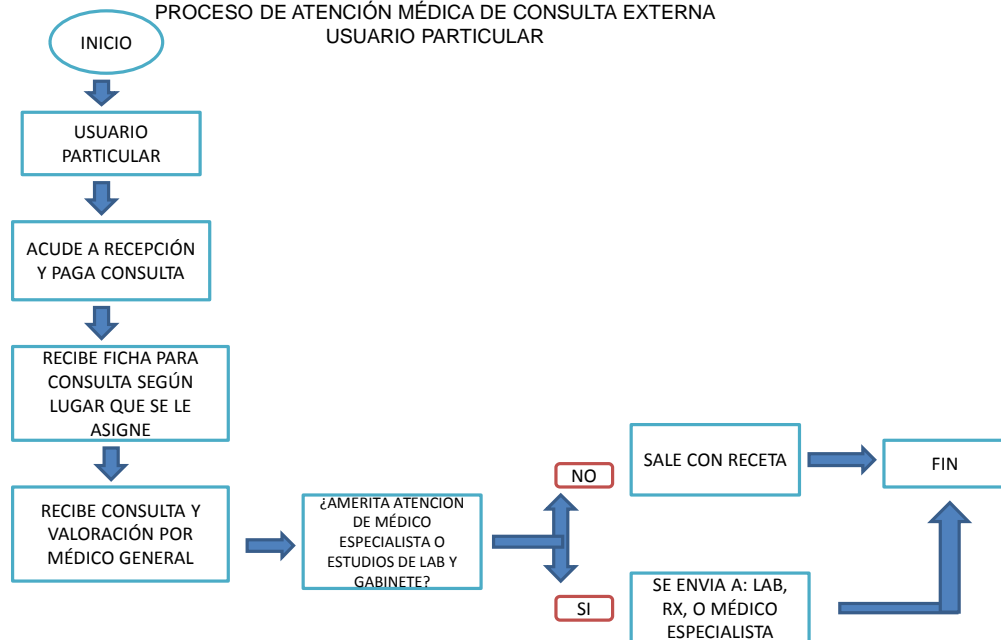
PROCESO DE ATENCIÓN MÉDICA DE CONSULTA EXTERNA
USUARIO PARTICULAR

INICIO

USUARIO PARTICULAR

ACUDE A RECEPCIÓN Y PAGA CONSULTA

RECIBE FICHA PARA CONSULTA SEGÚN LUGAR QUE SE LE ASIGNE

RECIBE CONSULTA Y VALORACIÓN POR MÉDICO GENERAL

¿AMERITA ATENCION DE MÉDICO ESPECIALISTA O ESTUDIOS DE LAB Y GABINETE?

NO

SALE CON RECETA

FIN

SI

SE ENVIA A: LAB, RX, O MÉDICO ESPECIALISTA